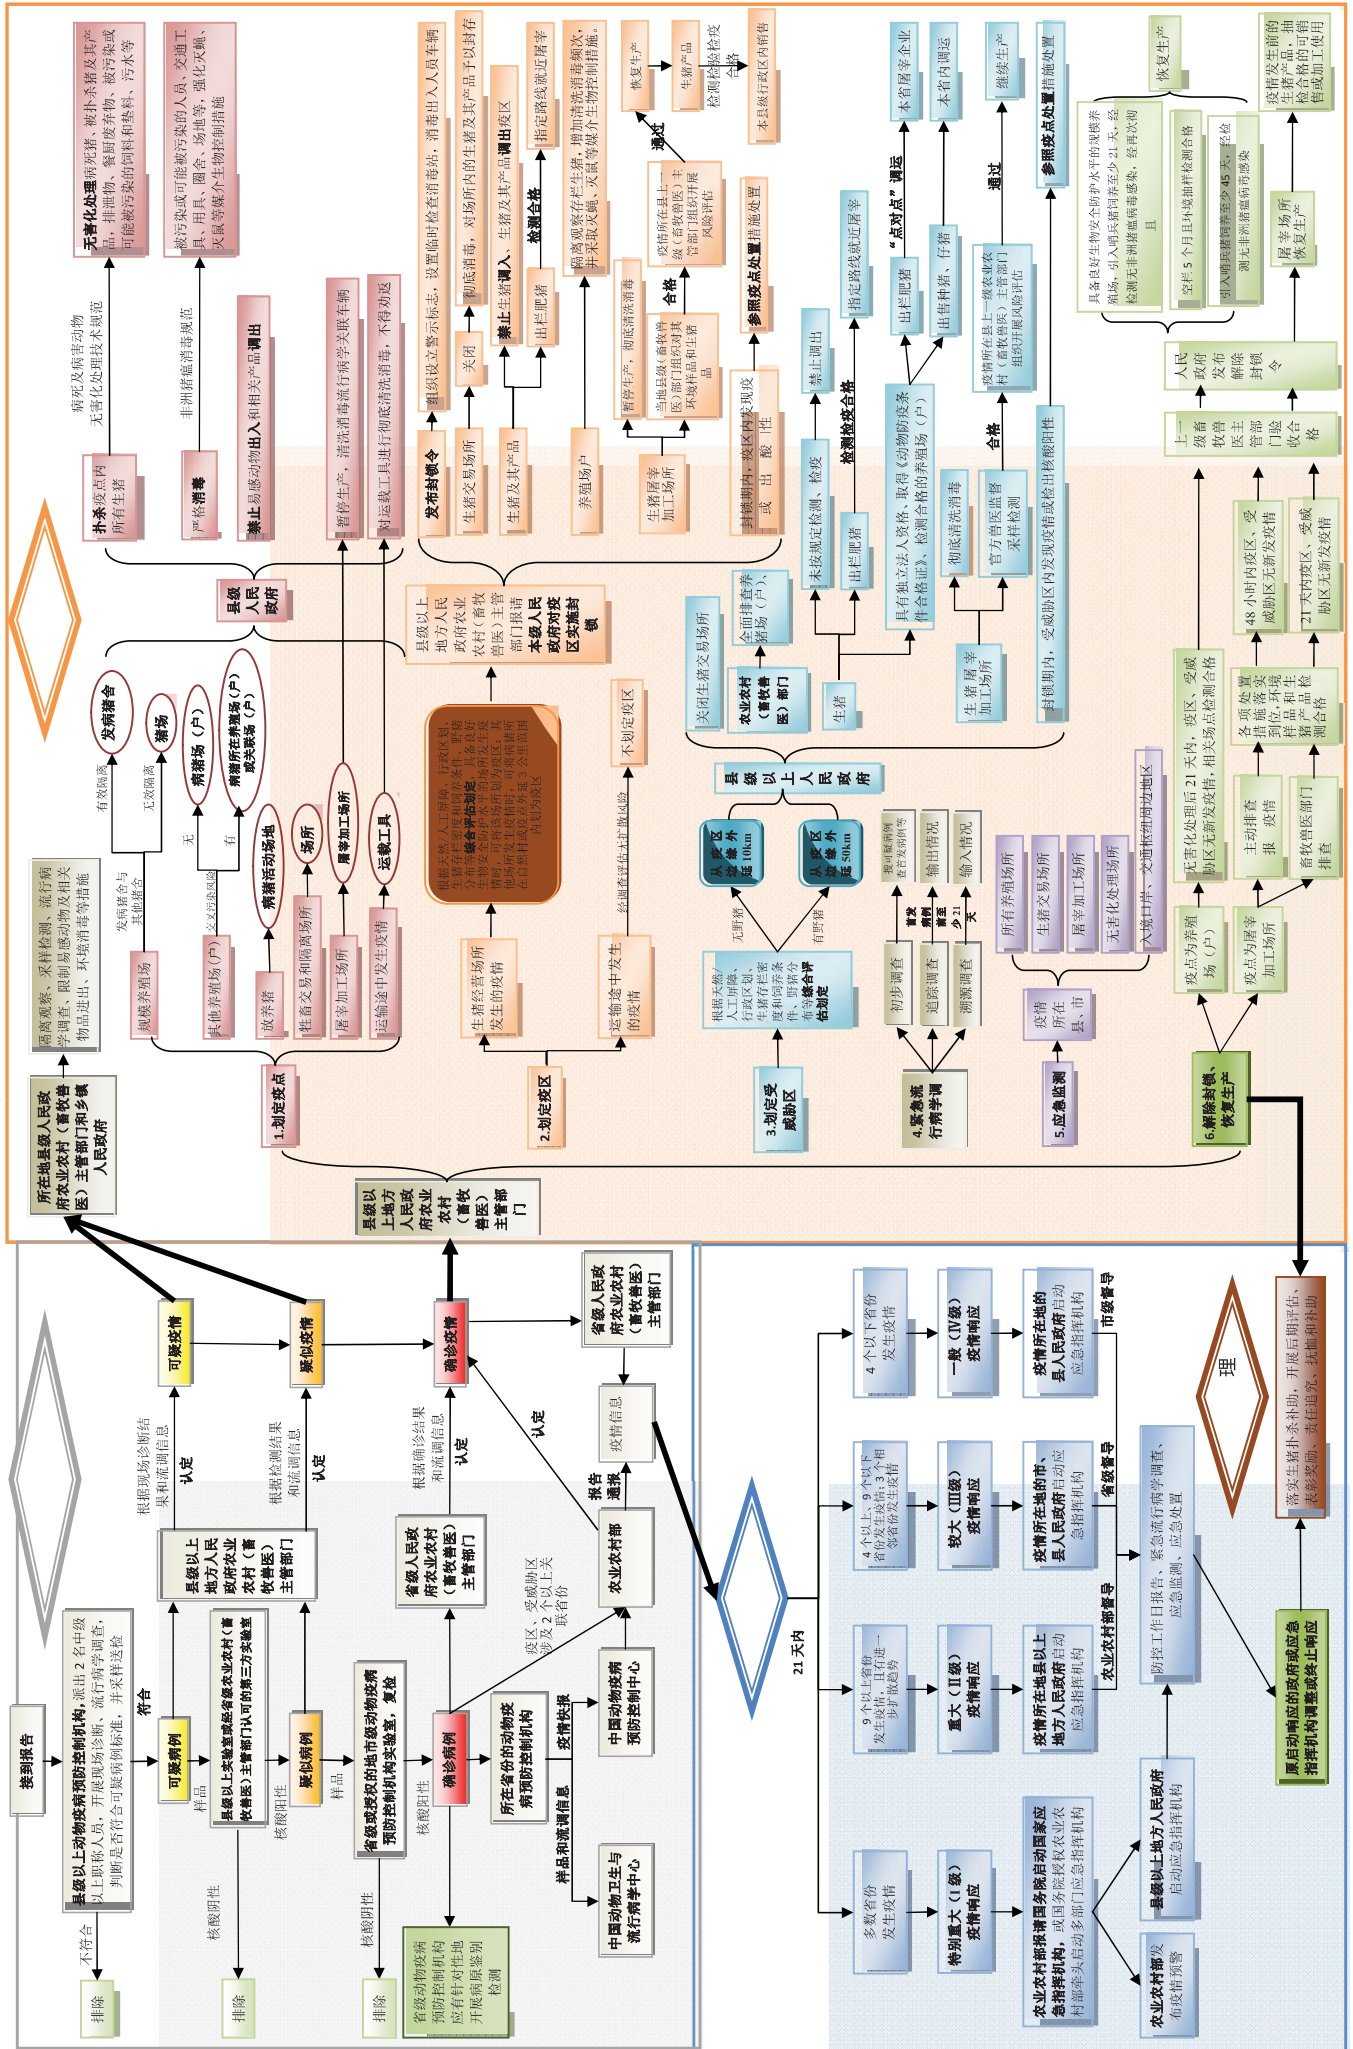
接到报告

县级以上动物疫病预防控制机构，派出2名中级以上职称人员，开展现场诊断、流行病学调查，判断是否符合可疑病例标准，并采样送检

不符合

排除

符合

可疑病例

样品

县级以上兽医实验室或省级农业农村（畜牧兽医）主管部门认可的第三方实验室

核酸阳性

核酸阴性

排除

疑似病例

样品

省级或授权的地市级动物疫病预防控制机构实验室，复检

核酸阳性

核酸阴性

排除

省级动物疫病预防控制机构应有针对性地开展病原鉴别检测

确诊病例

所在省份的动物疫病预防控制机构

样品和流调信息

中国动物卫生与流行病学中心

疫情快报

中国动物疫病预防控制中心

疫区、受威胁区涉及2个以上关联省份

农业农村部

报告通报

疫情信息

省级人民政府农业农村（畜牧兽医）主管部门

认定

根据确诊结果和流调信息

省级人民政府农业农村（畜牧兽医）主管部门

确诊疫情

认定

根据检测结果和流调信息

县级以上地方人民政府农业农村（畜牧兽医）主管部门

疑似疫情

认定

根据现场诊断结果和流调信息

可疑疫情

所在地县级人民政府农业农村（畜牧兽医）主管部门和乡镇人民政府

隔离观察、采样检测、流行病学调查，限制易感动物及相关物品进出，环境消毒等措施

县级以上地方人民政府农业农村（畜牧兽医）主管部门

1.划定疫点

规模养殖场

发病猪舍与其他猪舍

有效隔离

发病猪舍

无效隔离

猪场

其他养殖场（户）

交叉污染风险

无

病猪场（户）

有

病猪所在养殖场（户）或关联场（户）

放养猪

病猪活动场地

牲畜交易和隔离场所

场所

屠宰加工场所

屠宰加工场所

运输途中发生疫情

运载工具

县级人民政府

扑杀疫点内所有生猪

病死及病害动物无害化处理技术规范

无害化处理病死猪，被扑杀猪及其产品，排泄物、餐厨废弃物、被污染或可能被污染的饲料和垫料，污水等

严格消毒

非洲猪瘟消毒规范

被污染或可能被污染的人员、交通工具、用具、圈舍、场地等，强化灭蝇、灭鼠等媒介生物控制措施

禁止易感动物出入和相关产品调出

暂停生产，清洗消毒流行病学关联车辆

对运载工具进行彻底清洗消毒，不得劝返

2.划定疫区

生猪经营场所发生的疫情

运输途中发生的疫情

根据天然人工屏障、行政区划、生猪存栏密度和饲养条件、野猪分布等情况综合评估划定，具备条件的，可将发生疫情的场所划为疫区；其他情形的，可将病猪所在养殖场（户）或关联场所为中心，半径3公里范围内划为疫区

经调查评估无扩散风险

不划定疫区

县级以上地方人民政府农业农村（畜牧兽医）主管部门报请本级人民政府对疫区实施封锁

发布封锁令

组织设立警示标志，设置临时检查消毒站，消毒出入人员车辆

生猪交易场所

关闭

彻底消毒，对场所内的生猪及其产品予以封存

生猪及其产品

禁止生猪调入、生猪及其产品调出疫区

出栏肥猪

检测合格

指定路线就近屠宰

养殖场户

隔离观察存栏生猪，增加清洗消毒频次，并采取灭蝇、灭鼠等媒介生物控制措施

生猪屠宰加工场所

暂停生产，彻底清洗消毒

当地县级（畜牧兽医）部门组织对其环境样品和生猪产品

合格

疫情所在县上一级（畜牧兽医）主管部门组织开展风险评估

通过

恢复生产

生猪产品

检测检验检疫合格

本县级行政区内销售

封锁期内，疫区内发现疫情或出现检测阳性

参照疫点处置措施处置

3.划定受威胁区

根据天然人工屏障、行政区划、生猪存栏密度和饲养条件、野猪分布等情况综合评估划定

无野猪

从疫区边缘向外延伸10km

有野猪

从疫区边缘向外延伸50km

县级以上人民政府

关闭生猪交易场所

农业农村（畜牧兽医）部门

全面排查养殖场（户）

生猪

未按规定检测、检疫

禁止调出

出栏肥猪

检测检疫合格

指定路线就近屠宰

具有独立法人资格，取得《动物防疫条件合格证》，检测合格的养殖场（户）

“点对点”调运

出栏肥猪

本省屠宰企业

出售种猪、仔猪

本省内调运

生猪屠宰加工场所

彻底清洗消毒

官方兽医监督采样检测

合格

疫情所在县上一级农业农村（畜牧兽医）主管部门组织开展风险评估

通过

继续生产

封锁期内，受威胁区内发现疫情或检出核酸阳性

参照疫点处置措施处置

4.紧急流行病学调查

初步调查

追踪调查

溯源调查

疫点发病前至少21天

输入情况

输出情况

疫情发生前至少21天

5.应急监测

疫情所在县、市

所有养殖场所

生猪交易场所

屠宰加工场所

无害化处理场所

入境口岸、交通枢纽周边地区

6.解除封锁，恢复生产

疫点为养殖场（户）

疫点为屠宰加工场所

无害化处理后21天内，疫区、受威胁区无新发疫情，相关场点检测合格

主动排查报告疫情

畜牧兽医部门排查

各项处置措施落实到位，环境样品和生猪产品检测合格

48小时内疫区、受威胁区无新发疫情

21天内疫区、受威胁区无新发疫情

上一级畜牧兽医主管部门验收合格

人民政府发布解除封锁令

具备良好生物安全防护水平的规模养殖场，引入哨兵猪饲养至少21天，经检测无非洲猪瘟病毒感染，经再次消毒后

空栏5个月且环境抽样检测合格

引入哨兵猪饲养至少45天，经检测无非洲猪瘟病毒感染

屠宰场所恢复生产

恢复生产

疫情发生前的生猪及产品，抽检合格后可销售或加工使用

21天内

多数省份发生疫情

特别重大（I级）疫情响应

农业农村部报请国务院启动国家应急指挥机构，或国务院授权农业农村部牵头启动多部门应急指挥机构

农业农村部发布疫情预警

县级以上地方人民政府启动应急指挥机构

9个以上省份发生疫情，且有进一步扩散趋势

重大（II级）疫情响应

疫情所在地县级以上地方人民政府启动应急指挥机构

农业农村部督导

4个以上、9个以下省份发生疫情；3个相邻省份发生疫情

较大（III级）疫情响应

疫情所在地的市、县人民政府启动应急指挥机构

省级督导

4个以下省份发生疫情

一般（IV级）疫情响应

疫情所在地的县人民政府启动应急指挥机构

市级督导

防控工作日报告、紧急流行病学调查、应急监测、应急处置

原启动响应的政府或应急指挥机构调整或终止响应

落实生猪扑杀补助，开展后期评估，表彰奖励、责任追究、抚恤和补助

理